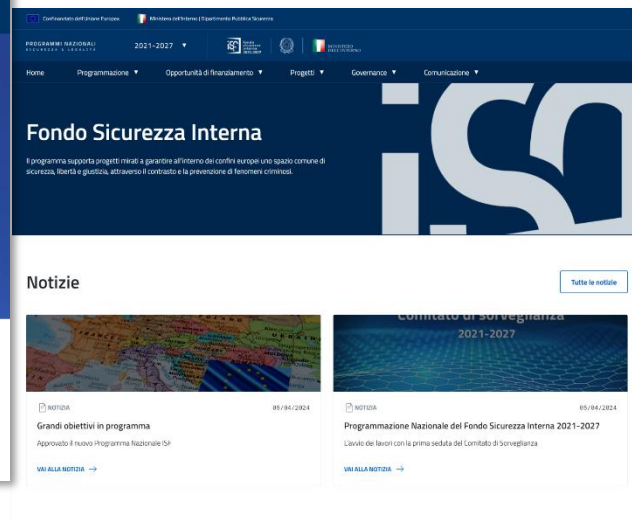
Cofinanziato dall'Unione Europea | Ministero dell'Interno | Dipartimento Pubblica Sicurezza

PROGRAMMI NAZIONALI SICUREZZA E LEGALITÀ | 2021-2027 ▼

ISF | MINISTERO DELL'INTERNO

Home | Programmazione ▼ | Opportunità di finanziamento ▼ | Progetti ▼ | Governance ▼ | Comunicazione ▼

Fondo Sicurezza Interna

Il programma supporta progetti mirati a garantire all'interno dei confini europei uno spazio comune di sicurezza, libertà e giustizia, attraverso il contrasto e la prevenzione di fenomeni criminosi.

ISF

Notizie

Tutte le notizie

NOTIZIA 05/04/2024

Grandi obiettivi in programma

Approvato il nuovo Programma Nazionale ISF

VAI ALLA NOTIZIA →

Comitato di sorveglianza 2021-2027

NOTIZIA 05/04/2024

Programmazione Nazionale del Fondo Sicurezza Interna 2021-2027

L'avvio dei lavori con la prima seduta del Comitato di Sorveglianza

VAI ALLA NOTIZIA →